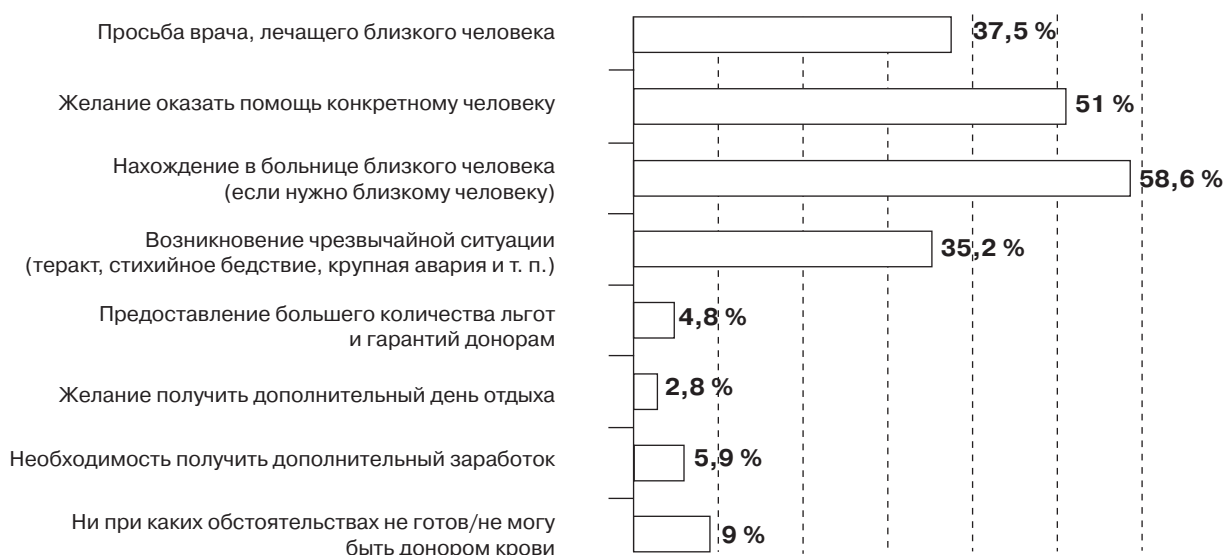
Просьба врача, лечащего близкого человека
37,5 %

Желание оказать помощь конкретному человеку
51 %

Нахождение в больнице близкого человека (если нужно близкому человеку)
58,6 %

Возникновение чрезвычайной ситуации (теракт, стихийное бедствие, крупная авария и т. п.)
35,2 %

Предоставление большего количества льгот и гарантий донорам
4,8 %

Желание получить дополнительный день отдыха
2,8 %

Необходимость получить дополнительный заработок
5,9 %

Ни при каких обстоятельствах не готов/не могу быть донором крови
9 %